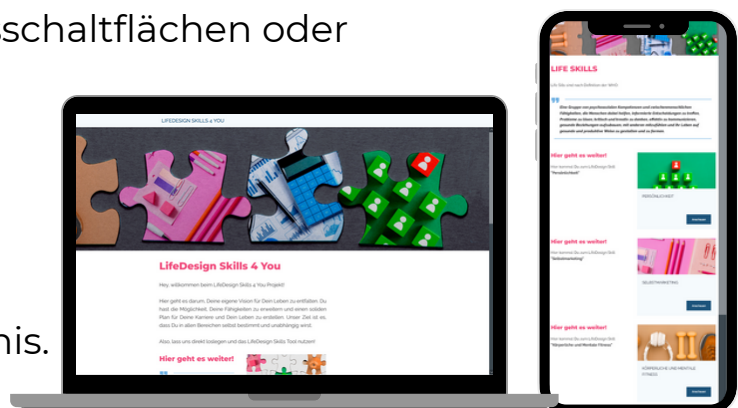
schaltflächen oder

nis.

LIFEDESIGN SKILLS 4 YOU

LifeDesign Skills 4 You

Hey, willkommen beim LifeDesign Skills 4 You Projekt!

Hier geht es darum, Deine eigene Vision für Dein Leben zu entfalten. Du hast die Möglichkeit, Deine Fähigkeiten zu erweitern und einen soliden Plan für Deine Karriere und Dein Leben zu erstellen. Unser Ziel ist es, dass Du in allen Bereichen selbst bestimmt und unabhängig wirst.

Also, lass uns direkt loslegen und das LifeDesign Skills Tool nutzen!

Hier geht es weiter!

LIFE SKILLS

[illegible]

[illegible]

Hier geht es weiter!

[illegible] "Persönlichkeit"

PERSÖNLICHKEIT

Hier geht es weiter!

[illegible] "Selbstmarketing"

SELBSTMARKETING

Hier geht es weiter!

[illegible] "Körperliche und Mentale Fitness"

KÖRPERLICHE UND MENTALE FITNESS